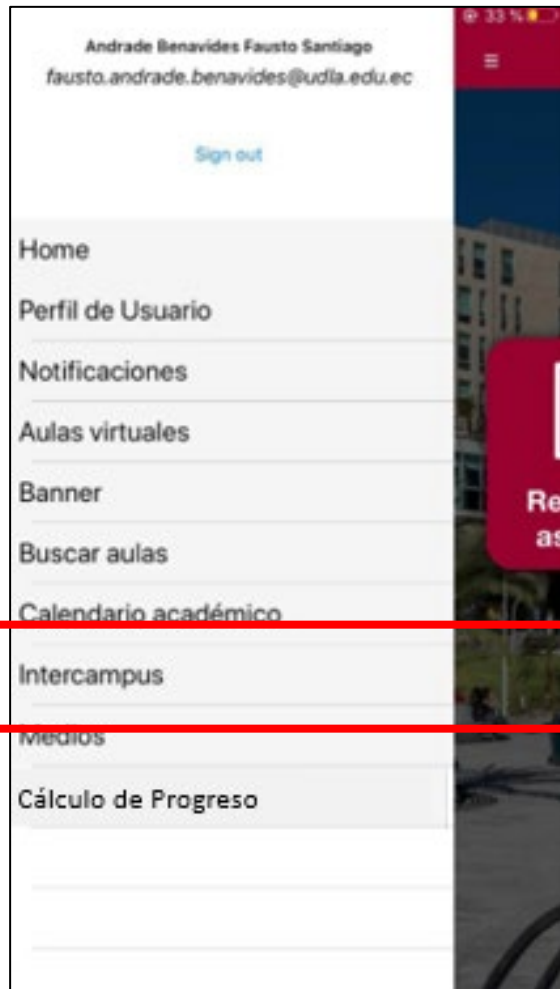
33 %

Andrade Benavides Fausto Santiago
fausto.andrade.benavides@udla.edu.ec

Sign out

Home
Perfil de Usuario
Notificaciones
Aulas virtuales
Banner
Buscar aulas
Calendario académico
Intercampus
Medios
Cálculo de Progreso

Re
as